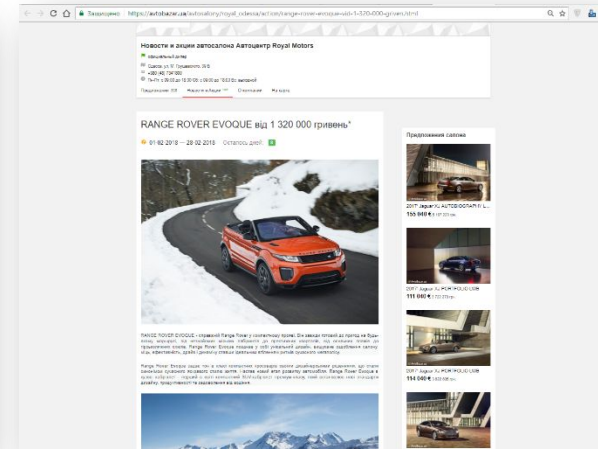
Защищено https://autobazar.ua/autosalony/royal_odessa/action/range-rover-evoque-vid-1-320-000-griven.html

Новости и акции автосалона Автоцентр Royal Motors

официальный дилер

Одесса, ул. М. Грушевского, 39/8

+380 (48) 7347000

Пн-Пт: с 09:00 до 18:00 Сб: с 09:00 до 16:00 Вс: выходной

Предложения 109 Новости и акции Отзывы На карте

RANGE ROVER EVOQUE від 1 320 000 гривень*

01.02.2018 — 28.02.2018 Осталось дней: 4

RANGE ROVER EVOQUE - справжній Range Rover у компактному кузові. Він завжди готовий до пригод на будь-якому маршруті, від міських вулиць мегаполісу до незвіданих доріг, від засніжених гірських до піщаних пляжів. Range Rover Evoque поєднує у собі унікальний дизайн, вишукані оздоблення салону, міць, ефективність, драйв і динаміку, ставши ідеальним втіленням рідного британського автомобіля.

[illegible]

Предложения салона

2017 Jaguar XJ AUTOBIOGRAPHY L...
155 040 €

2017 Jaguar XJ PORTFOLIO LWB
111 000 €

2017 Jaguar XJ PORTFOLIO LWB
104 040 €